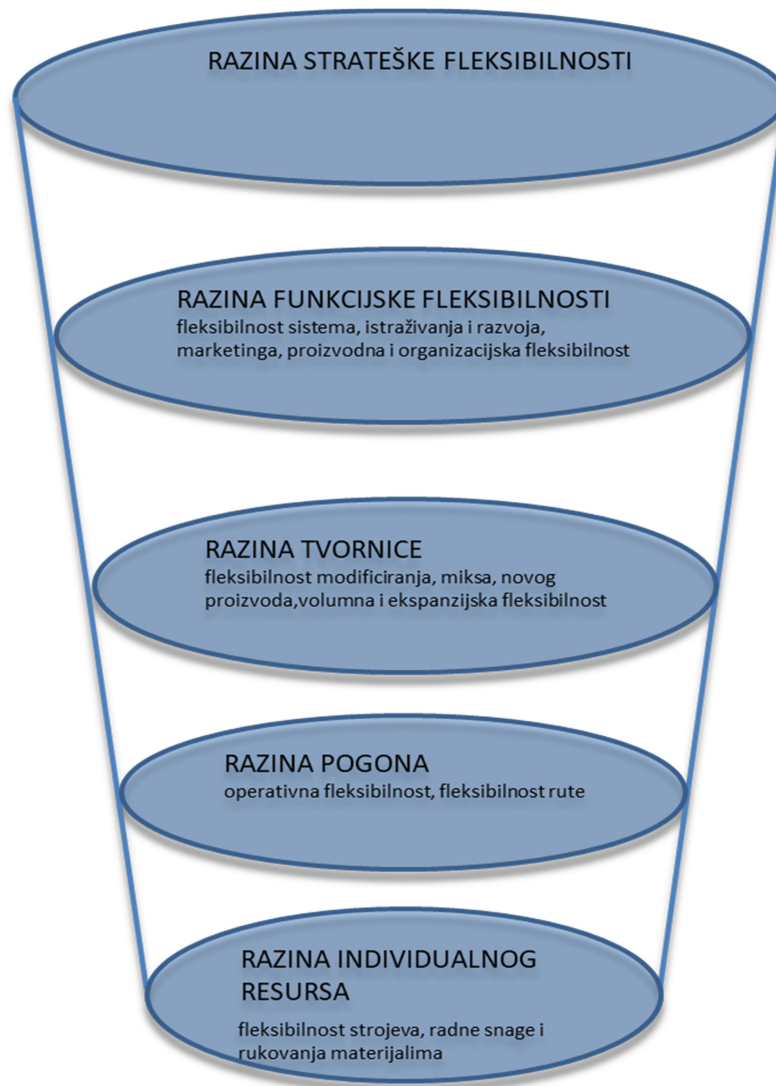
RAZINA STRATEŠKE FLEKSIBILNOSTI

RAZINA FUNKCIJSKE FLEKSIBILNOSTI
fleksibilnost sistema, istraživanja i razvoja, marketinga, proizvodna i organizacijska fleksibilnost

RAZINA TVORNICE
fleksibilnost modificiranja, miksa, novog proizvoda,volumna i ekspanzijska fleksibilnost

RAZINA POGONA
operativna fleksibilnost, fleksibilnost rute

RAZINA INDIVIDUALNOG RESURSA
fleksibilnost strojeva, radne snage i rukovanja materijalima